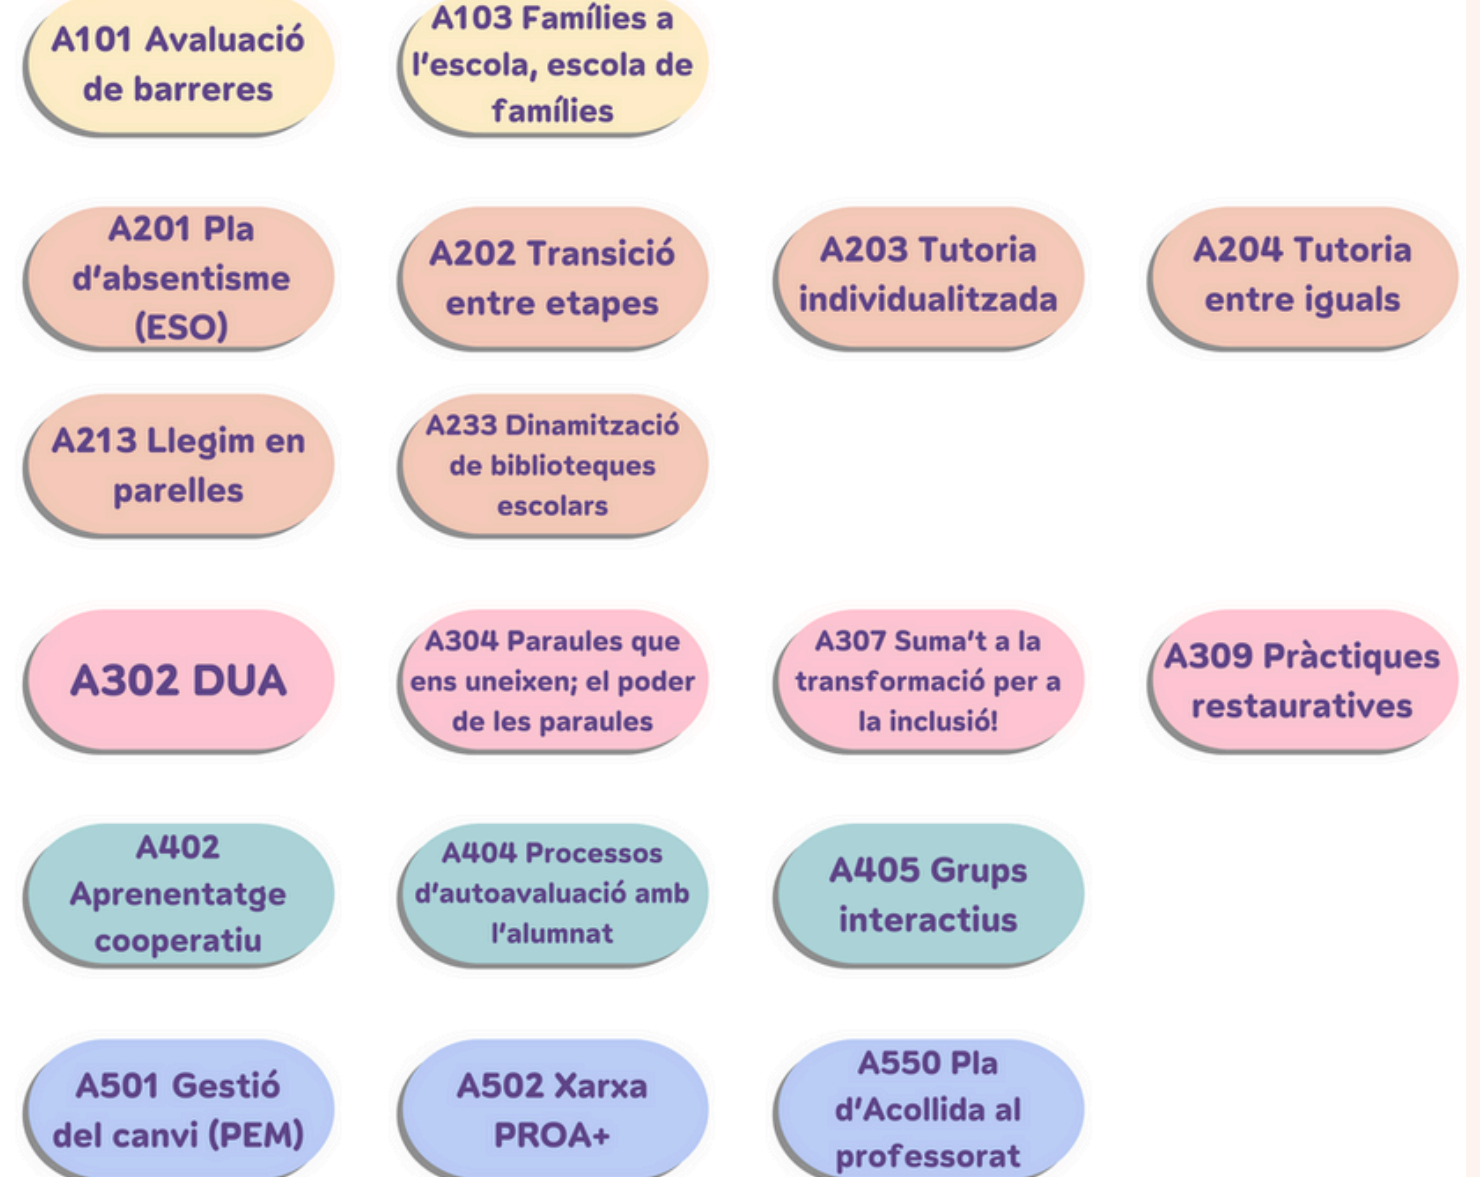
A101 Avaluació de barreres

A103 Famílies a l'escola, escola de famílies

A201 Pla d'absentisme (ESO)

A202 Transició entre etapes

A203 Tutoria individualitzada

A204 Tutoria entre iguals

A213 Llegim en parelles

A233 Dinamització de biblioteques escolars

A302 DUA

A304 Paraules que ens uneixen; el poder de les paraules

A307 Suma't a la transformació per a la inclusió!

A309 Pràctiques restauratives

A402 Aprenentatge cooperatiu

A404 Processos d'autoavaluació amb l'alumnat

A405 Grups interactius

A501 Gestió del canvi (PEM)

A502 Xarxa PROA+

A550 Pla d'Acollida al professorat